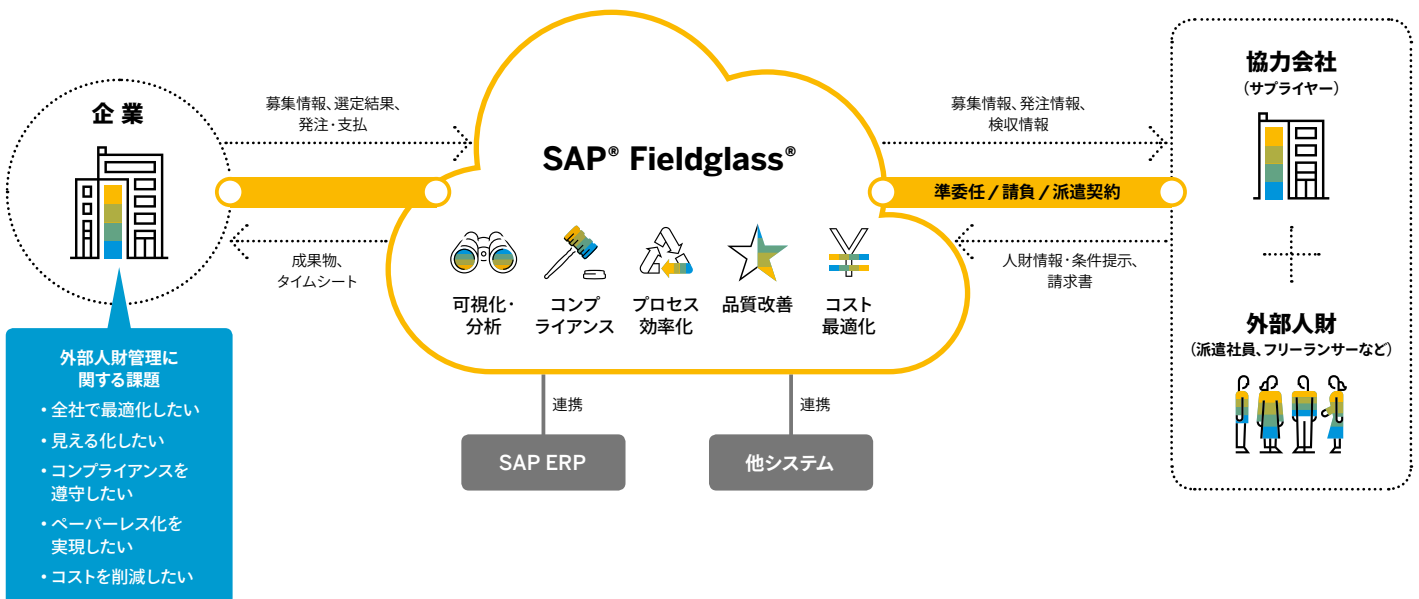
企業

外部人財管理に関する課題

・全社で最適化したい
・見える化したい
・コンプライアンスを遵守したい
・ペーパーレス化を実現したい
・コストを削減したい

募集情報、選定結果、発注・支払

成果物、タイムシート

SAP® Fieldglass®

可視化・分析

コンプライアンス

プロセス効率化

品質改善

コスト最適化

連携

連携

SAP ERP

他システム

募集情報、発注情報、検収情報

準委任 / 請負 / 派遣契約

人財情報・条件提示、請求書

協力会社
（サプライヤー）

外部人財
（派遣社員、フリーランサーなど）